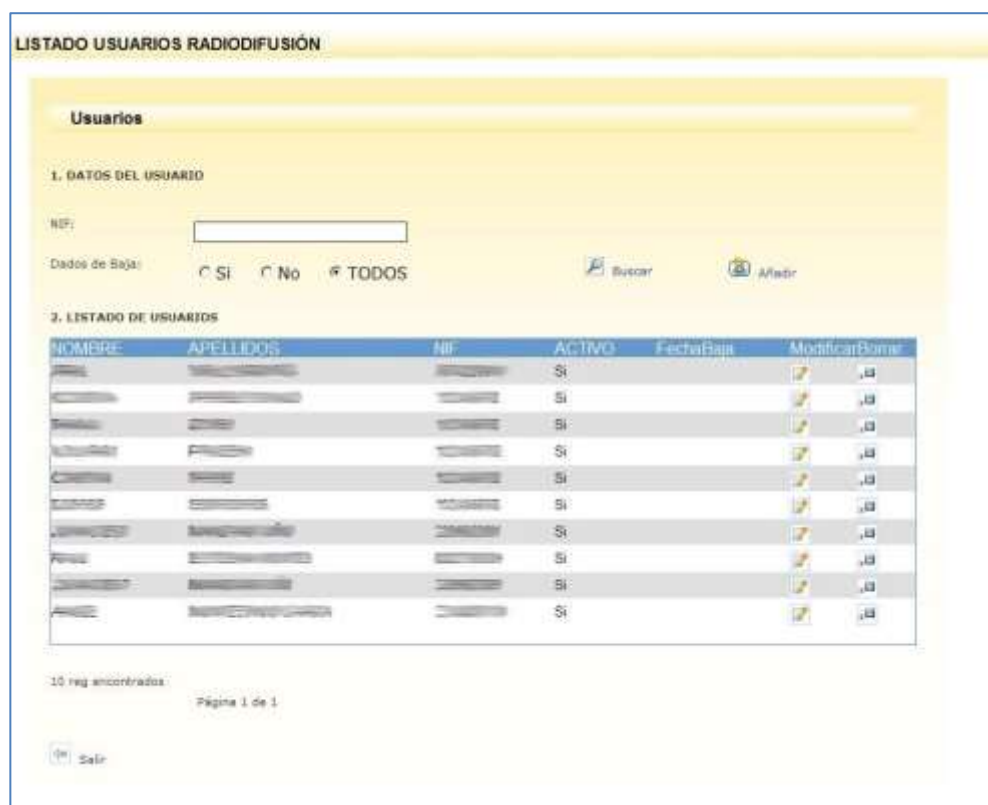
LISTADO USUARIOS RADIODIFUSIÓN

Usuarios

1. DATOS DEL USUARIO

NIF:

Dados de Baja: Si No TODOS

Buscar

Añadir

2. LISTADO DE USUARIOS

| NOMBRE | APELLIDOS | NIF | ACTIVO | FechaBaja | Modificar | Borrar |
|---|---|---|---|---|---|---|
| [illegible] | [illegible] | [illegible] | Si | | | |
| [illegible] | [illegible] | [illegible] | Si | | | |
| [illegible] | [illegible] | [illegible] | Si | | | |
| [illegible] | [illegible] | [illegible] | Si | | | |
| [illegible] | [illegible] | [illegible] | Si | | | |
| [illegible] | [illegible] | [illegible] | Si | | | |
| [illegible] | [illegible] | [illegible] | Si | | | |
| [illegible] | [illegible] | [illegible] | Si | | | |
| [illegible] | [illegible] | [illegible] | Si | | | |
| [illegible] | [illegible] | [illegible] | Si | | | |

10 reg encontrados

Página 1 de 1

Salir